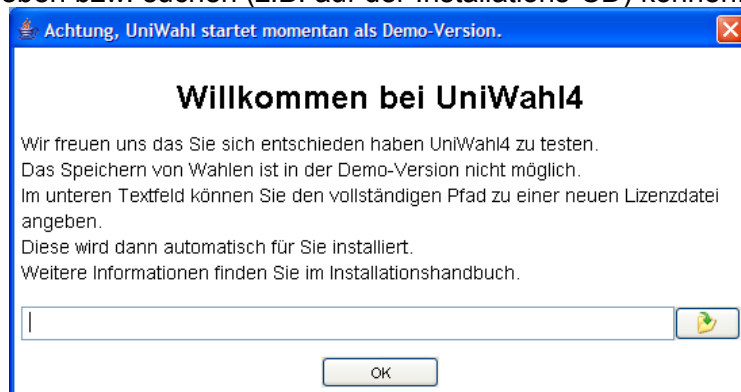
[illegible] (z.B. auf der Installations-CD) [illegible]

Achtung, UniWahl startet momentan als Demo-Version.

Willkommen bei UniWahl4

Wir freuen uns das Sie sich entschieden haben UniWahl4 zu testen.
Das Speichern von Wahlen ist in der Demo-Version nicht möglich.
Im unteren Textfeld können Sie den vollständigen Pfad zu einer neuen Lizenzdatei angeben.
Diese wird dann automatisch für Sie installiert.
Weitere Informationen finden Sie im Installationshandbuch.

OK